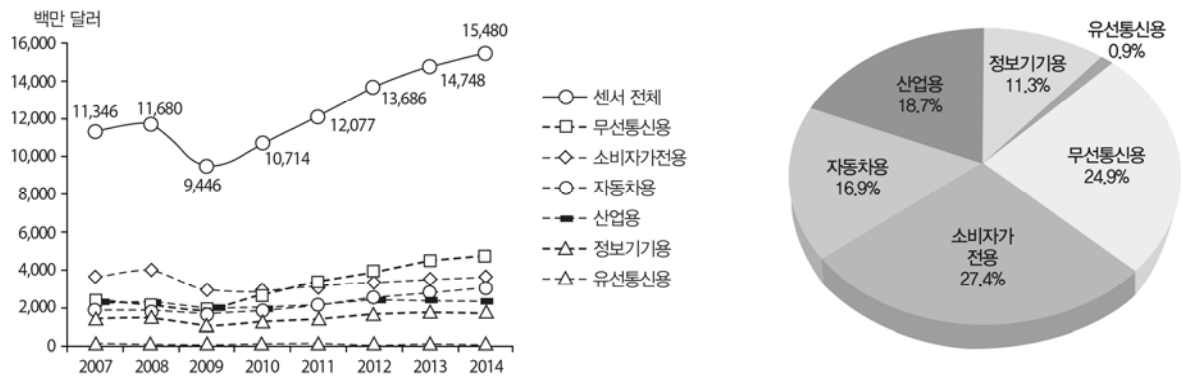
백만 달러

16,000
14,000
12,000
10,000
8,000
6,000
4,000
2,000
0

2007 2008 2009 2010 2011 2012 2013 2014

11,346
11,680
9,446
10,714
12,077
13,686
14,748
15,480

센서 전체
무선통신용
소비자가전용
자동차용
산업용
정보기기용
유선통신용

유선통신용 0.9%
정보기기용 11.3%
산업용 18.7%
무선통신용 24.9%
자동차용 16.9%
소비자가 전용 27.4%